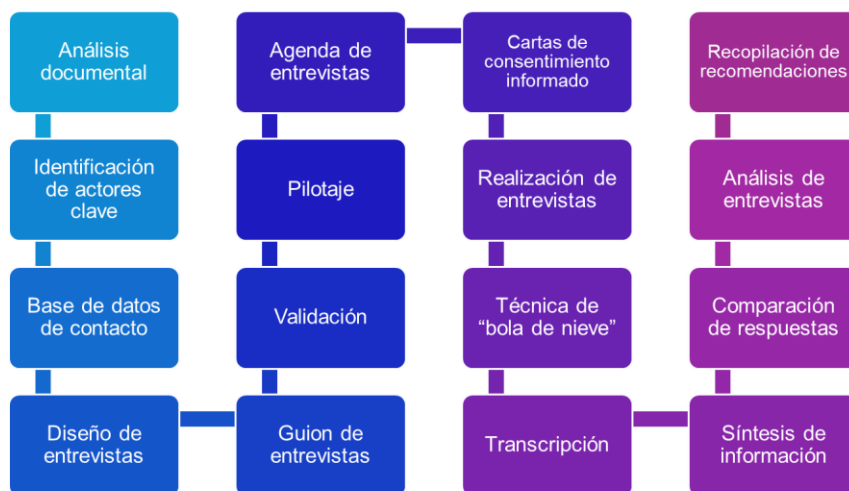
Análisis documental

Identificación de actores clave

Base de datos de contacto

Diseño de entrevistas

Guion de entrevistas

Validación

Pilotaje

Agenda de entrevistas

Cartas de consentimiento informado

Realización de entrevistas

Técnica de "bola de nieve"

Transcripción

Síntesis de información

Comparación de respuestas

Análisis de entrevistas

Recopilación de recomendaciones